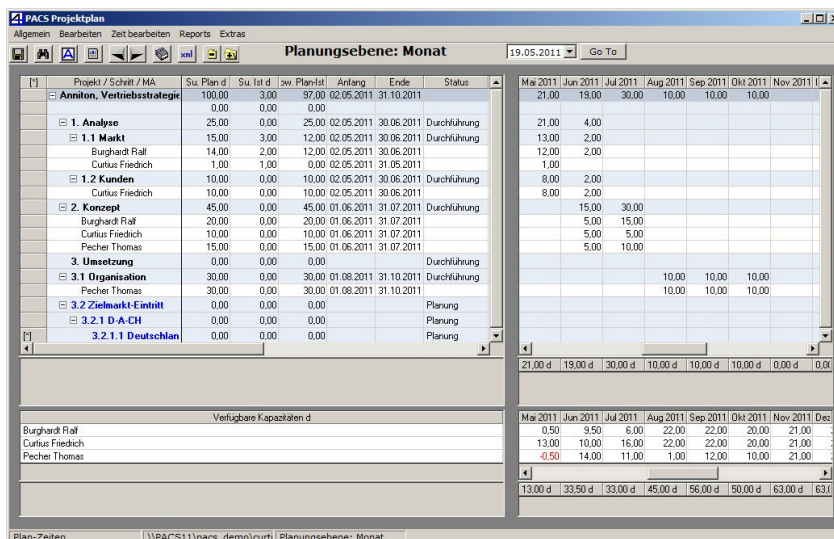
PACS Projektplan

Allgemein Bearbeiten Zeit bearbeiten Reports Extras

Planungsebene: Monat

19.05.2011 Go To

| [*] | Projekt / Schritt / MA | Su. Plan d | Su. Ist d | Sw. Plan-Ist | Anfang | Ende | Status |
|---|---|---|---|---|---|---|---|
| | Anniton, Vertriebsstrategie | 100,00 | 3,00 | 97,00 | 02.05.2011 | 31.10.2011 | |
| | | 0,00 | 0,00 | 0,00 | | | |
| | 1. Analyse | 25,00 | 0,00 | 25,00 | 02.05.2011 | 30.06.2011 | Durchführung |
| | 1.1 Markt | 15,00 | 3,00 | 12,00 | 02.05.2011 | 30.06.2011 | Durchführung |
| | Burghardt Ralf | 14,00 | 2,00 | 12,00 | 02.05.2011 | 30.06.2011 | |
| | Curtius Friedrich | 1,00 | 1,00 | 0,00 | 02.05.2011 | 31.05.2011 | |
| | 1.2 Kunden | 10,00 | 0,00 | 10,00 | 02.05.2011 | 30.06.2011 | Durchführung |
| | Curtius Friedrich | 10,00 | 0,00 | 10,00 | 02.05.2011 | 30.06.2011 | |
| | 2. Konzept | 45,00 | 0,00 | 45,00 | 01.06.2011 | 31.07.2011 | Durchführung |
| | Burghardt Ralf | 20,00 | 0,00 | 20,00 | 01.06.2011 | 31.07.2011 | |
| | Curtius Friedrich | 10,00 | 0,00 | 10,00 | 01.06.2011 | 31.07.2011 | |
| | Pecher Thomas | 15,00 | 0,00 | 15,00 | 01.06.2011 | 31.07.2011 | |
| | 3. Umsetzung | 0,00 | 0,00 | 0,00 | | | Durchführung |
| | 3.1 Organisation | 30,00 | 0,00 | 30,00 | 01.08.2011 | 31.10.2011 | Durchführung |
| | Pecher Thomas | 30,00 | 0,00 | 30,00 | 01.08.2011 | 31.10.2011 | |
| | 3.2 Zielmarkt-Eintritt | 0,00 | 0,00 | 0,00 | | | Planung |
| | 3.2.1 D-A-CH | 0,00 | 0,00 | 0,00 | | | Planung |
| [*] | 3.2.1.1 Deutschlan | 0,00 | 0,00 | 0,00 | | | Planung |

| Mai 2011 | Jun 2011 | Jul 2011 | Aug 2011 | Sep 2011 | Okt 2011 | Nov 2011 |
|---|---|---|---|---|---|---|
| 21,00 | 19,00 | 30,00 | 10,00 | 10,00 | 10,00 | |
| | | | | | | |
| 21,00 | 4,00 | | | | | |
| 13,00 | 2,00 | | | | | |
| 12,00 | 2,00 | | | | | |
| 1,00 | | | | | | |
| 8,00 | 2,00 | | | | | |
| 8,00 | 2,00 | | | | | |
| | 15,00 | 30,00 | | | | |
| | 5,00 | 15,00 | | | | |
| | 5,00 | 5,00 | | | | |
| | 5,00 | 10,00 | | | | |
| | | | | | | |
| | | | 10,00 | 10,00 | 10,00 | |
| | | | 10,00 | 10,00 | 10,00 | |

21,00 d | 19,00 d | 30,00 d | 10,00 d | 10,00 d | 10,00 d | 0,00 d | 0,0

| Verfügbare Kapazitäten d |
|---|
| Burghardt Ralf |
| Curtius Friedrich |
| Pecher Thomas |

| Mai 2011 | Jun 2011 | Jul 2011 | Aug 2011 | Sep 2011 | Okt 2011 | Nov 2011 | Dez |
|---|---|---|---|---|---|---|---|
| 0,50 | 9,50 | 6,00 | 22,00 | 22,00 | 20,00 | 21,00 | |
| 13,00 | 10,00 | 16,00 | 22,00 | 22,00 | 20,00 | 21,00 | |
| -0,50 | 14,00 | 11,00 | 1,00 | 12,00 | 10,00 | 21,00 | |

13,00 d | 33,50 d | 33,00 d | 45,00 d | 56,00 d | 50,00 d | 63,00 d | 63,0

Plan-Zeiten | \\PACS11\pacs_demo\curti | Planungsebene: Monat